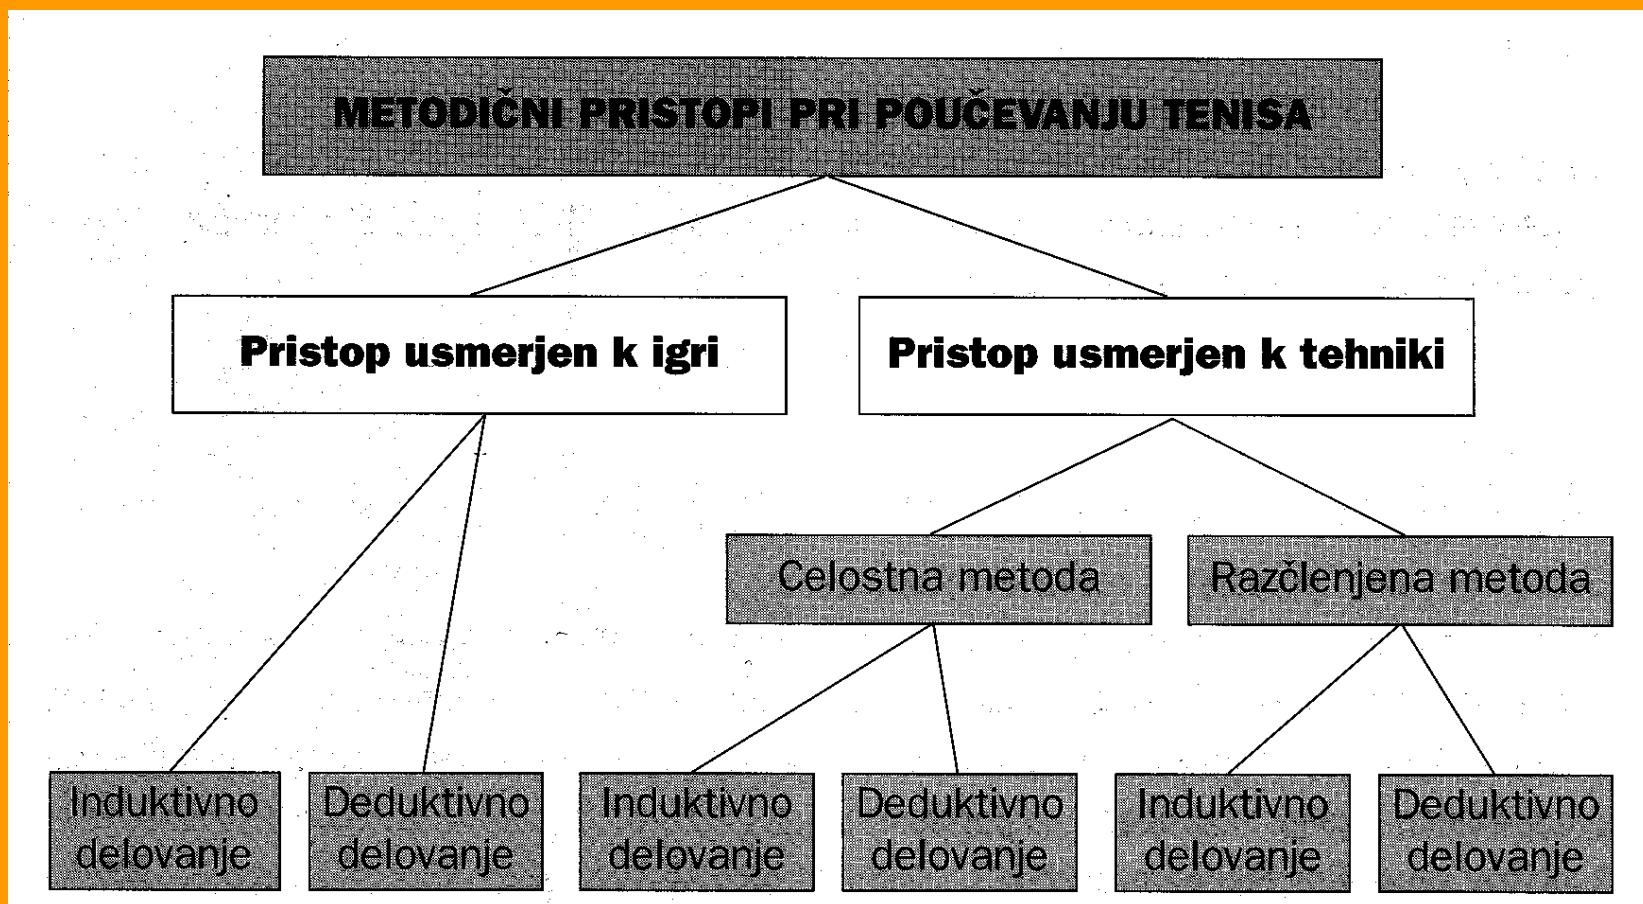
METODIČNI PRISTOPI PRI POUČEVANJU TENISA

Pristop usmerjen k igri

Pristop usmerjen k tehniki

Celostna metoda

Razčlenjena metoda

Induktivno delovanje

Deduktivno delovanje

Induktivno delovanje

Deduktivno delovanje

Induktivno delovanje

Deduktivno delovanje